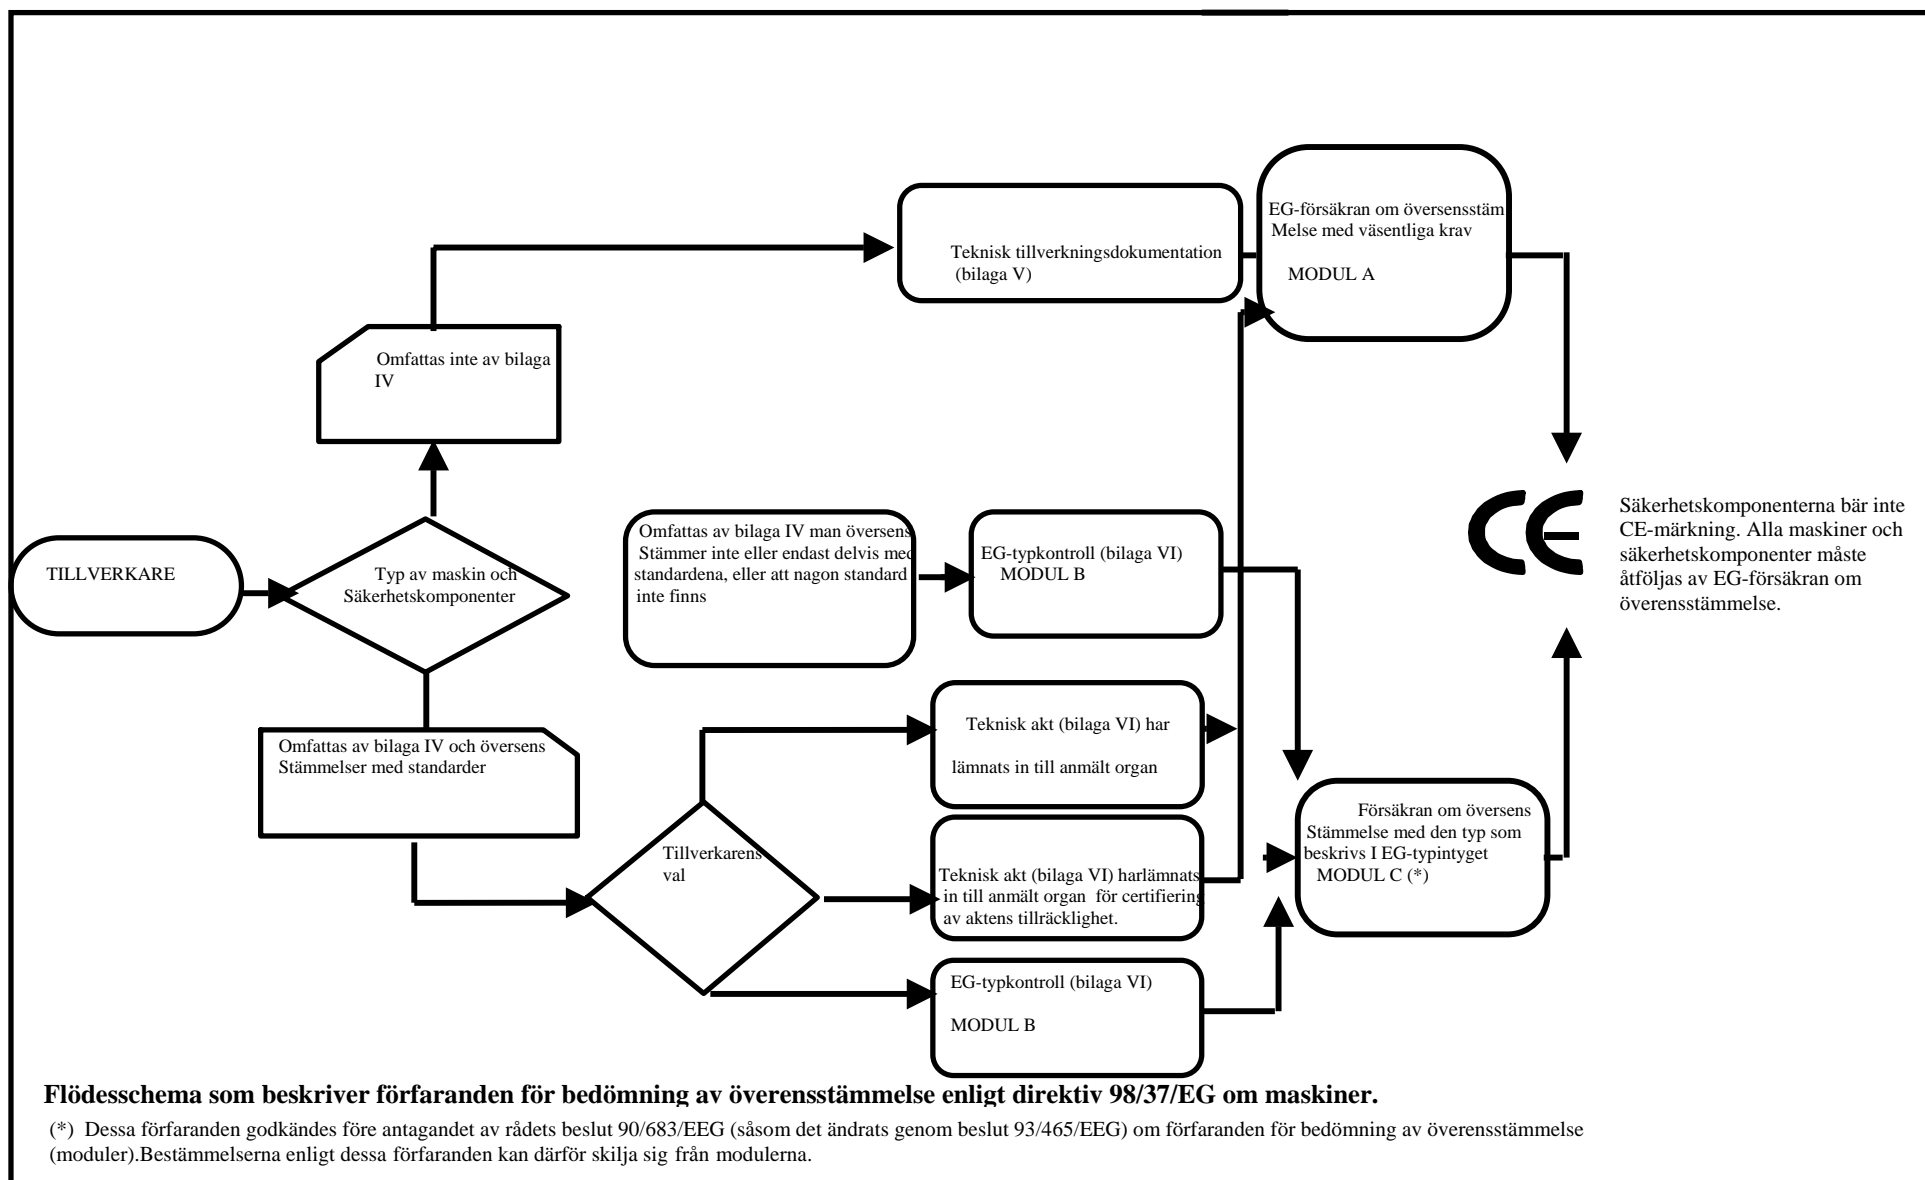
Teknisk tillverkningsdokumentation (bilaga V)

EG-försäkran om översensstäm Melse med väsentliga krav

MODUL A

Omfattas inte av bilaga IV

TILLVERKARE

Typ av maskin och Säkerhetskomponenter

Omfattas av bilaga IV man översens Stämmer inte eller endast delvis med standardena, eller att nagon standard inte finns

EG-typkontroll (bilaga VI) MODUL B

Säkerhetskomponenterna bär inte CE-märkning. Alla maskiner och säkerhetskomponenter måste åtföljas av EG-försäkran om överensstämmelse.

Omfattas av bilaga IV och översens Stämmelser med standarder

Teknisk akt (bilaga VI) har

lämnats in till anmält organ

Tillverkarens val

Teknisk akt (bilaga VI) harlämnats in till anmält organ för certifiering av aktens tillräcklighet.

Försäkran om översens Stämmelse med den typ som beskrivs I EG-typintyget MODUL C (*)

EG-typkontroll (bilaga VI)

MODUL B

**Flödesschema som beskriver förfaranden för bedömning av överensstämmelse enligt direktiv 98/37/EG om maskiner.**

(*) Dessa förfaranden godkändes före antagandet av rådets beslut 90/683/EEG (såsom det ändrats genom beslut 93/465/EEG) om förfaranden för bedömning av överensstämmelse (moduler).Bestämmelserna enligt dessa förfaranden kan därför skilja sig från modulerna.